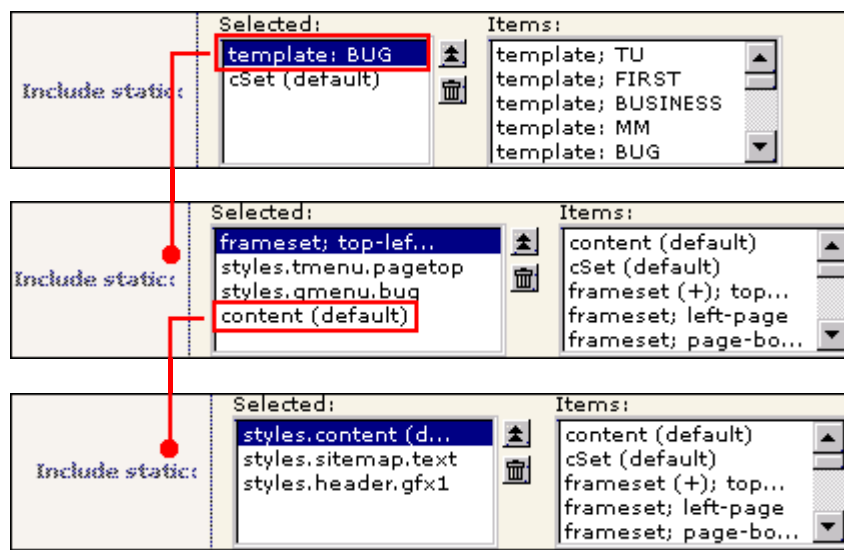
Include static:

Selected:
template: BUG
cSet (default)

Items:
template; TU
template; FIRST
template; BUSINESS
template: MM
template: BUG

Include static:

Selected:
frameset; top-lef...
styles.tmenu.pagetop
styles.gmenu.bug
content (default)

Items:
content (default)
cSet (default)
frameset (+); top...
frameset; left-page
frameset; page-bo...

Include static:

Selected:
styles.content (d...
styles.sitemap.text
styles.header.gfx1

Items:
content (default)
cSet (default)
frameset (+); top...
frameset; left-page
frameset; page-bo...